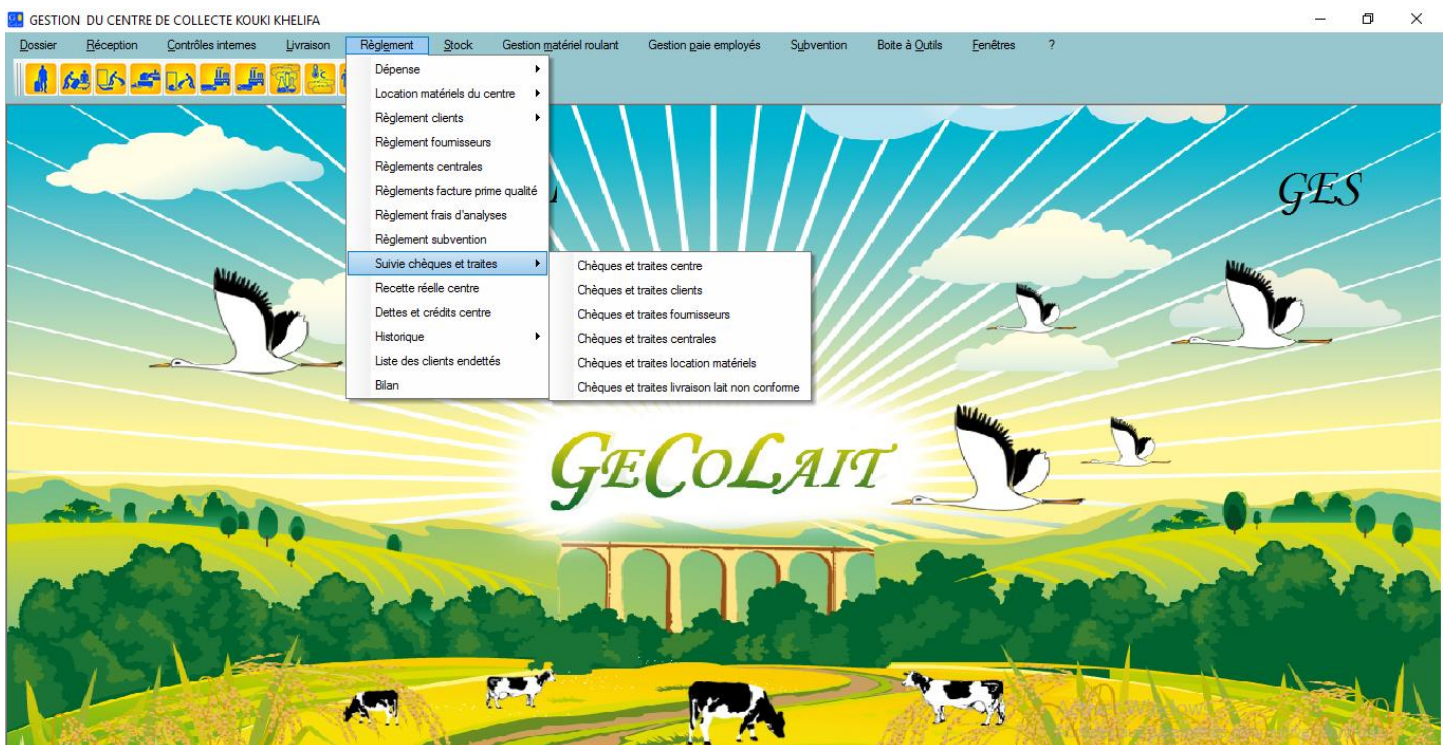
GESTION DU CENTRE DE COLLECTE KOUKI KHELIFA

Dossier Réception Contrôles internes Livraison Règlement Stock Gestion matériel roulant Gestion paie employés Subvention Boite à Outils Fenêtres ?

Dépense
Location matériels du centre
Règlement clients
Règlement fournisseurs
Règlements centrales
Règlements facture prime qualité
Règlement frais d'analyses
Règlement subvention
Suivie chèques et traites
Recette réelle centre
Dettes et crédits centre
Historique
Liste des clients endettés
Bilan

Chèques et traites centre
Chèques et traites clients
Chèques et traites fournisseurs
Chèques et traites centrales
Chèques et traites location matériels
Chèques et traites livraison lait non conforme

GES

GECOLAIT